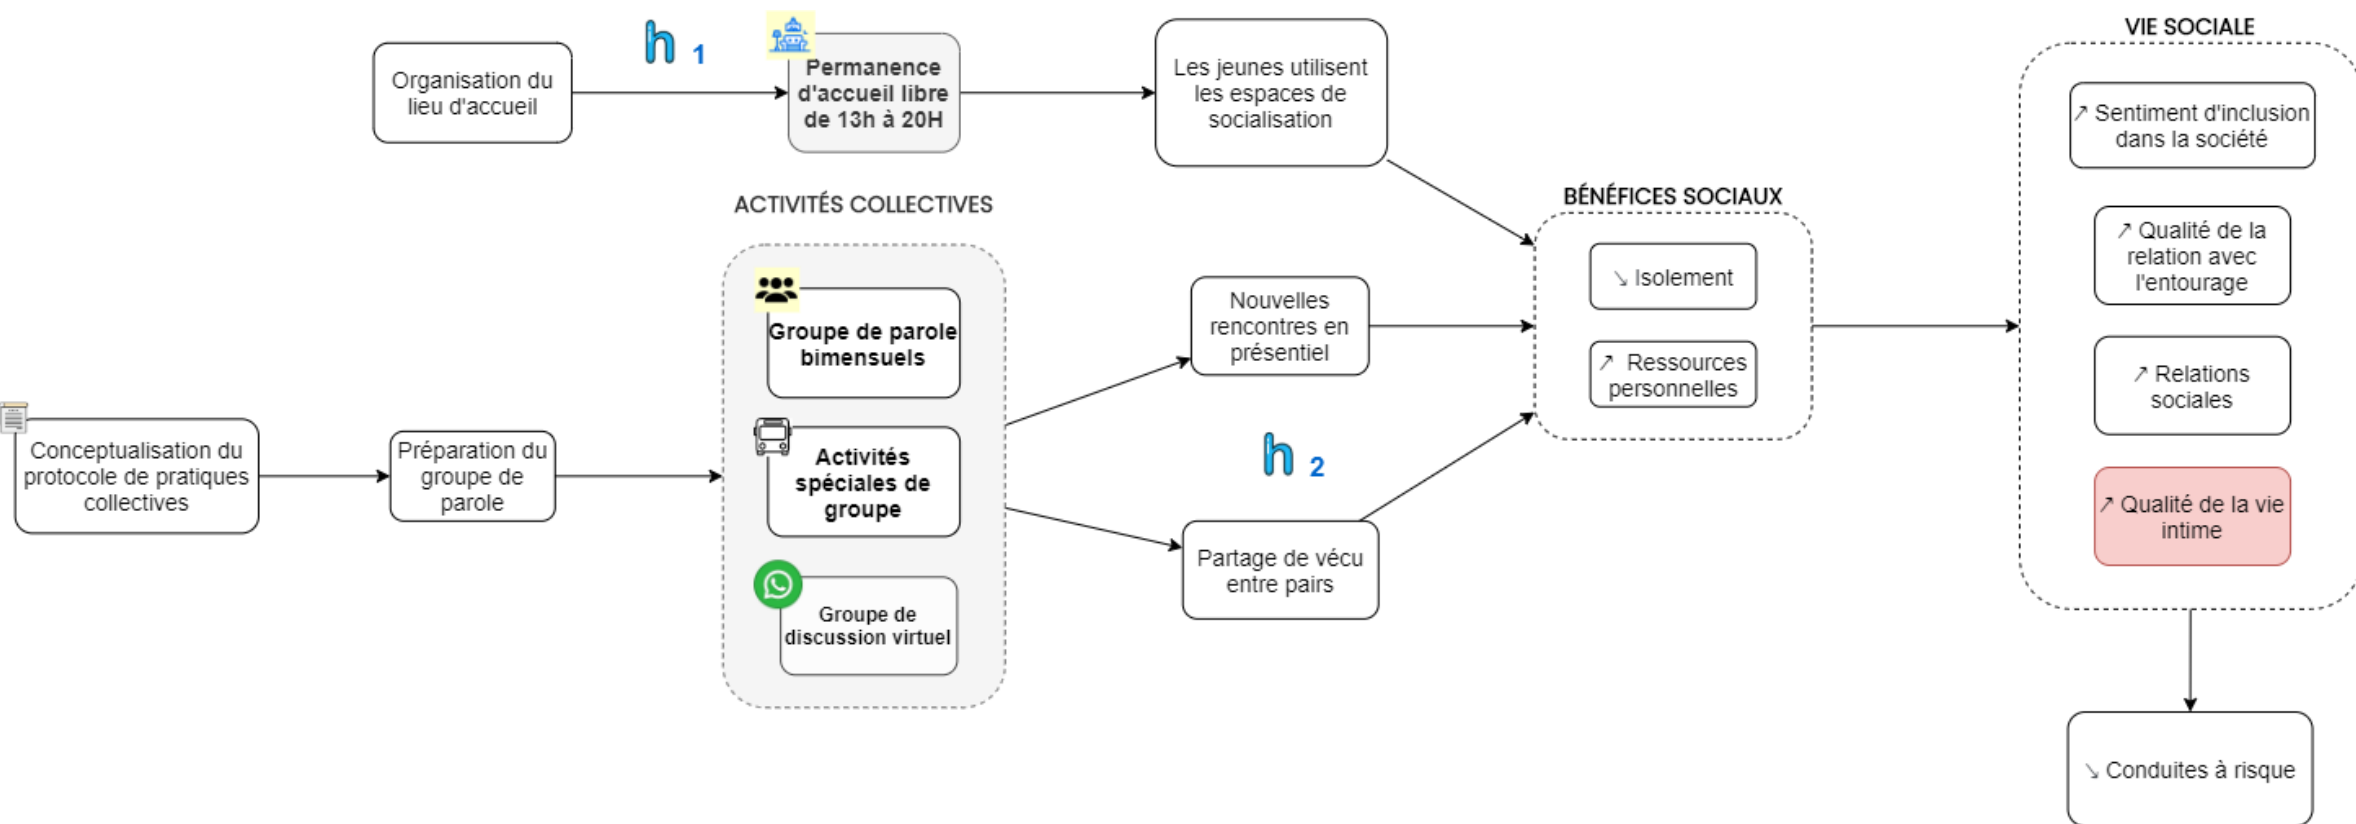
Organisation du lieu d'accueil

h 1

Permanence d'accueil libre de 13h à 20H

Les jeunes utilisent les espaces de socialisation

ACTIVITÉS COLLECTIVES

Groupe de parole bimensuels

Activités spéciales de groupe

Groupe de discussion virtuel

Conceptualisation du protocole de pratiques collectives

Préparation du groupe de parole

Nouvelles rencontres en présentiel

h 2

Partage de vécu entre pairs

BÉNÉFICES SOCIAUX

↘ Isolement

↗ Ressources personnelles

VIE SOCIALE

↗ Sentiment d'inclusion dans la société

↗ Qualité de la relation avec l'entourage

↗ Relations sociales

↗ Qualité de la vie intime

↘ Conduites à risque